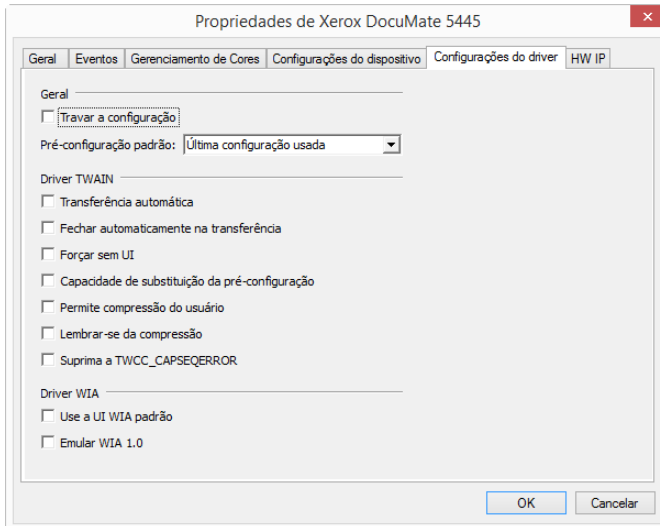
Propriedades de Xerox DocuMate 5445

Geral | Eventos | Gerenciamento de Cores | Configurações do dispositivo | Configurações do driver | HW IP

Geral

Travar a configuração

Pré-configuração padrão: Última configuração usada

Driver TWAIN

Transferência automática

Fechar automaticamente na transferência

Forçar sem UI

Capacidade de substituição da pré-configuração

Permite compressão do usuário

Lembrar-se da compressão

Suprima a TWCC_CAPSEQERROR

Driver WIA

Use a UI WIA padrão

Emular WIA 1.0

OK

Cancelar